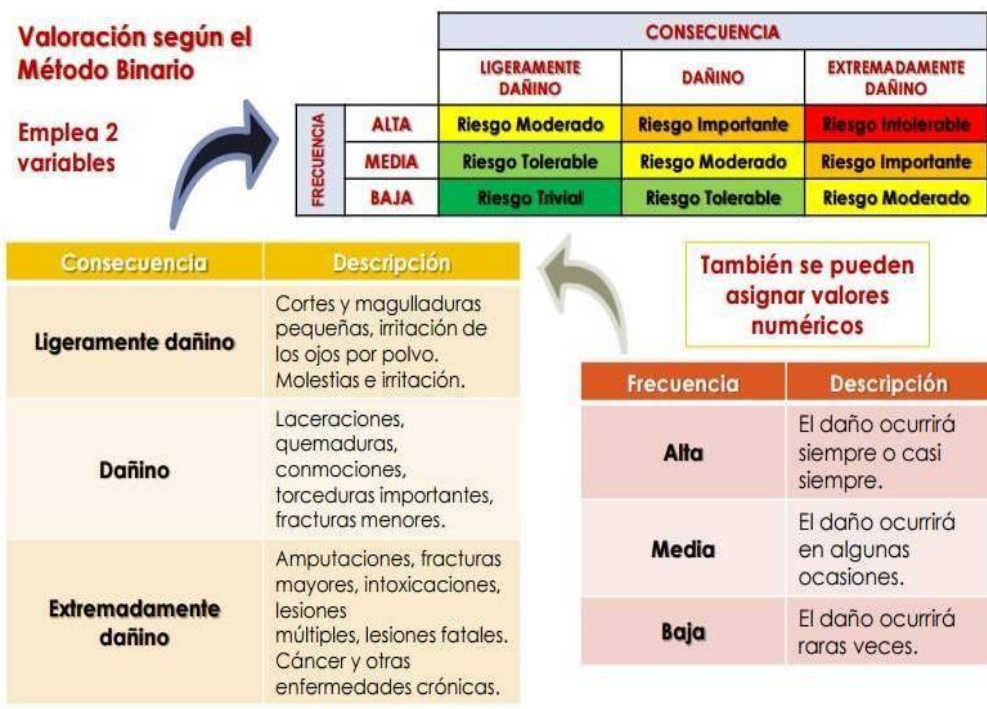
Valoración según el Método Binario

Emplea 2 variables

| | | CONSECUENCIA | | |
|---|---|---|---|---|
| | | LIGERAMENTE DAÑINO | DAÑINO | EXTREMADAMENTE DAÑINO |
| FRECUENCIA | ALTA | Riesgo Moderado | Riesgo Importante | Riesgo Intolerable |
| | MEDIA | Riesgo Tolerable | Riesgo Moderado | Riesgo Importante |
| | BAJA | Riesgo Trivial | Riesgo Tolerable | Riesgo Moderado |

| Consecuencia | Descripción |
|---|---|
| Ligeramente dañino | Cortes y magulladuras pequeñas, irritación de los ojos por polvo. Molestias e irritación. |
| Dañino | Laceraciones, quemaduras, conmociones, torceduras importantes, fracturas menores. |
| Extremadamente dañino | Amputaciones, fracturas mayores, intoxicaciones, lesiones múltiples, lesiones fatales. Cáncer y otras enfermedades crónicas. |

También se pueden asignar valores numéricos

| Frecuencia | Descripción |
|---|---|
| Alta | El daño ocurrirá siempre o casi siempre. |
| Media | El daño ocurrirá en algunas ocasiones. |
| Baja | El daño ocurrirá raras veces. |